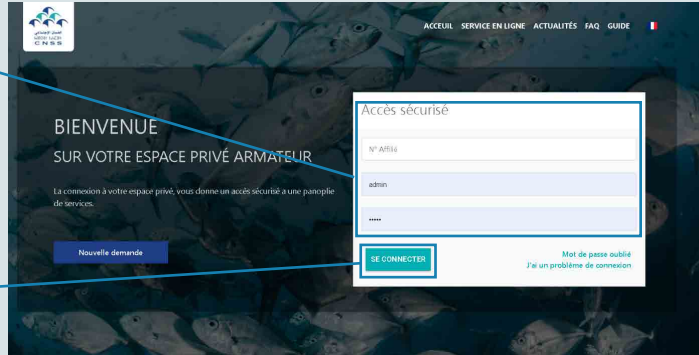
CNSS

ACCEUIL SERVICE EN LIGNE ACTUALITÉS FAQ GUIDE

BIENVENUE

SUR VOTRE ESPACE PRIVÉ ARMATEUR

La connexion à votre espace privé, vous donne un accès sécurisé à une panoplie de services.

Nouvelle demande

Accès sécurisé

N° Affilié

admin

•••••

SE CONNECTER

Mot de passe oublié

J'ai un problème de connexion